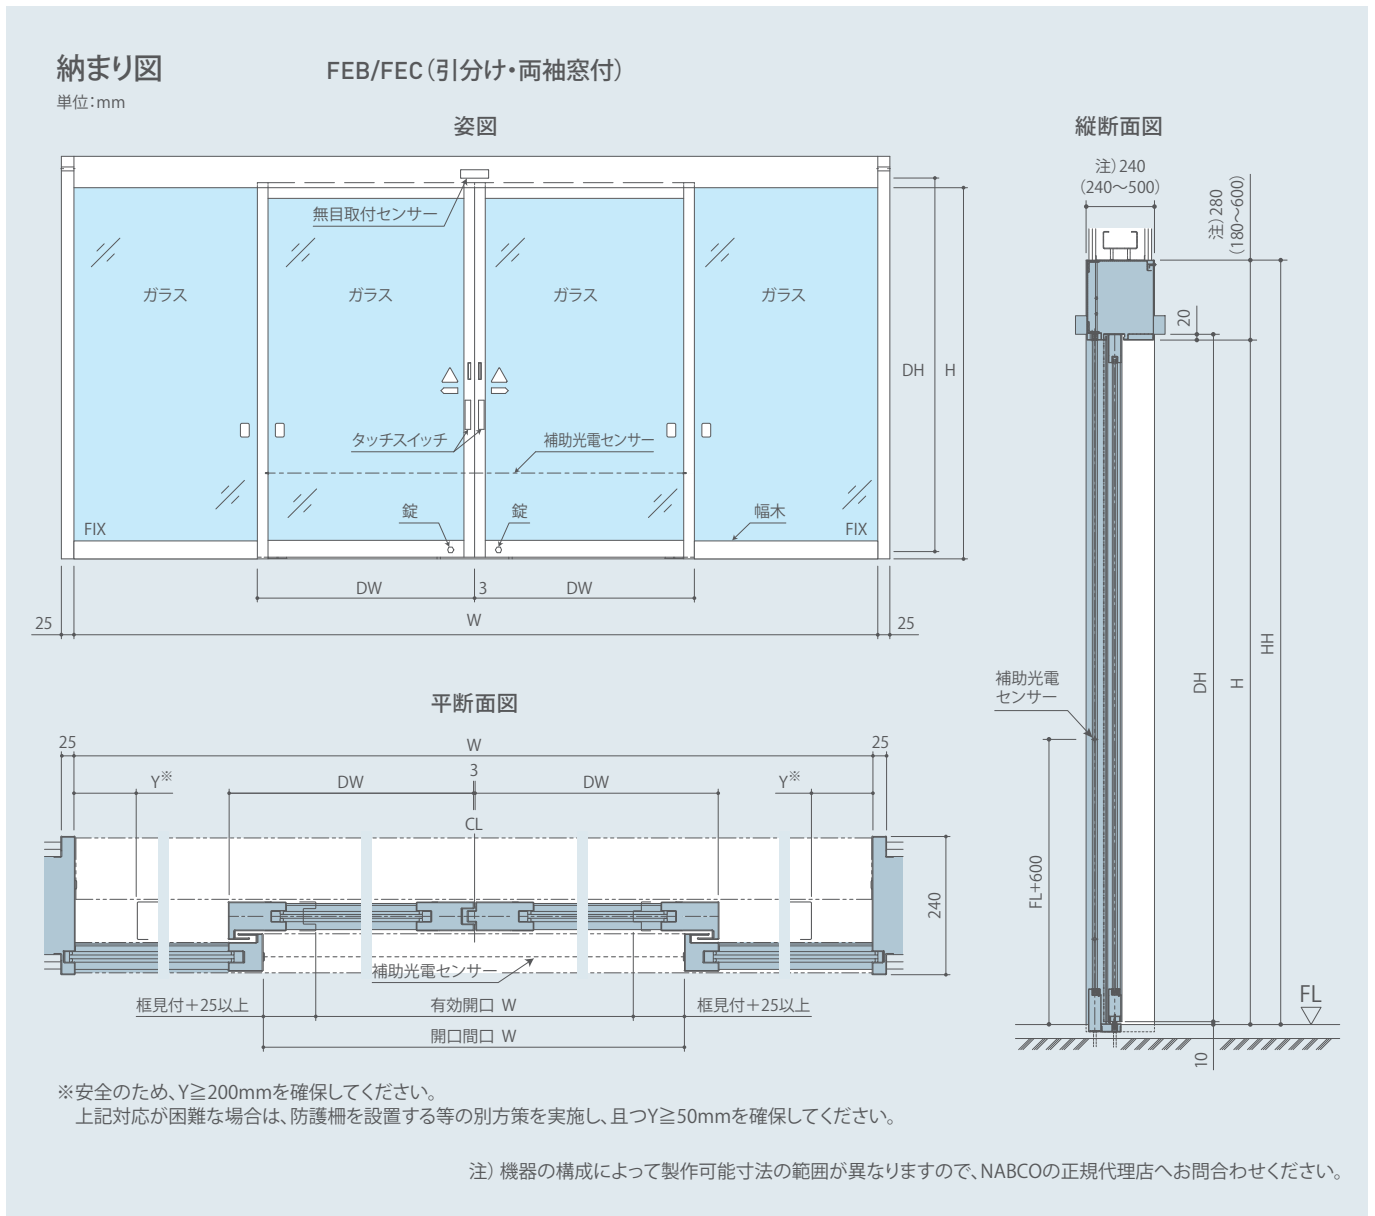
納まり図

単位:mm

FEB/FEC(引分け・両袖窓付)

姿図

無目取付センサー

ガラス

ガラス

ガラス

ガラス

DH

H

タッチスイッチ

補助光電センサー

錠

錠

幅木

FIX

FIX

DW

3

DW

25

W

25

縦断面図

注)240
(240~500)

注)280
(180~600)

20

HH

DH

H

補助光電
センサー

FL+600

FL

10

平断面図

25

W

25

3

Y※

DW

DW

Y※

CL

240

補助光電センサー

框見付+25以上

有効開口 W

框見付+25以上

開口間口 W

※安全のため、Y≧200mmを確保してください。
上記対応が困難な場合は、防護柵を設置する等の別方策を実施し、且つY≧50mmを確保してください。

注) 機器の構成によって製作可能寸法の範囲が異なりますので、NABCOの正規代理店へお問合わせください。